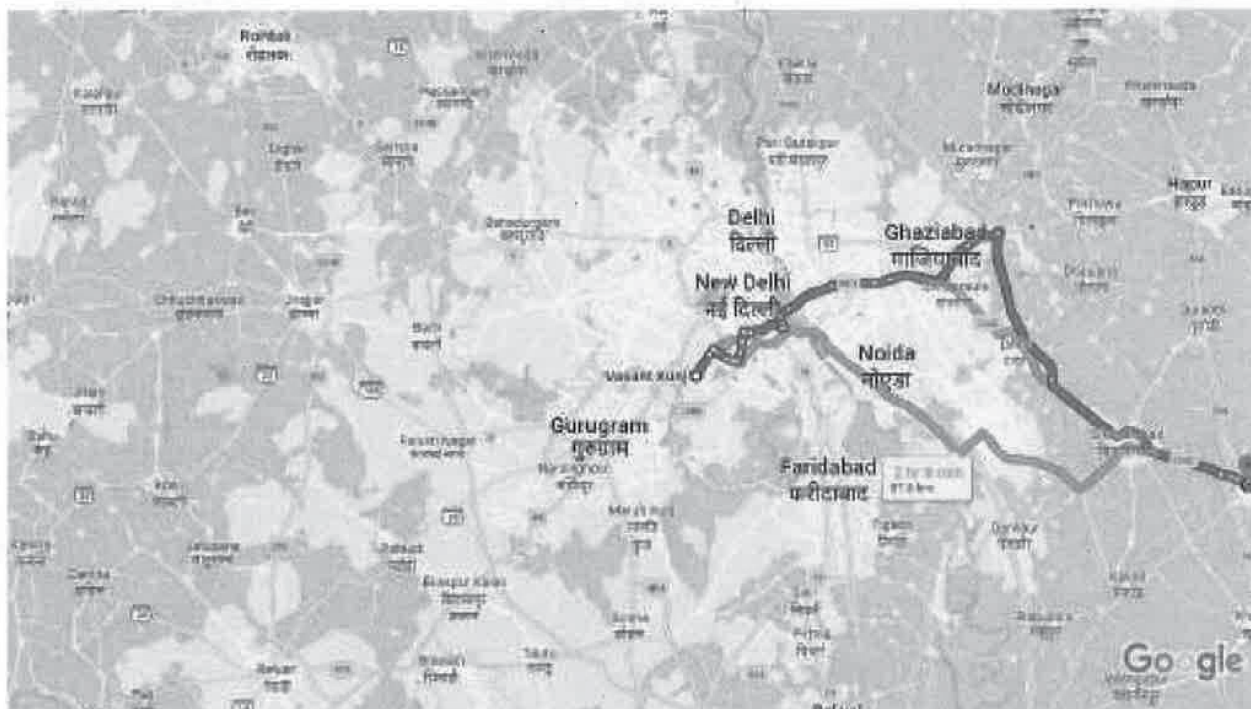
Rohtak
रोहतक

Modinagar
मोदीनगर

Hapur
हापुड़

Delhi
दिल्ली

Ghaziabad
गाज़ियाबाद

New Delhi
नई दिल्ली

Noida
नोएडा

Vasant Kunj

Gurugram
गुरुग्राम

Faridabad
फरीदाबाद

Jhajjar

Rewari
रेवाड़ी

Google